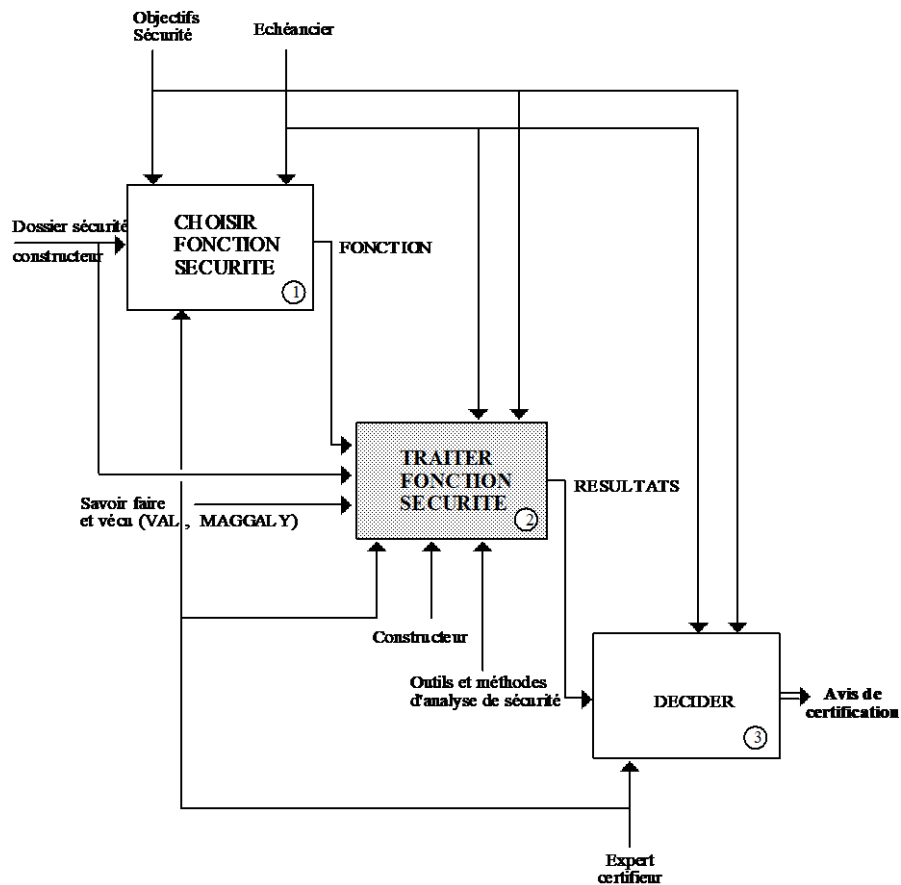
Objectifs Sécurité

Echéancier

Dossier sécurité constructeur

CHOISIR FONCTION SECURITE
1

FONCTION

TRAITER FONCTION SECURITE
2

RESULTATS

Savoir faire et vécu (VAL , MAGGALY)

Constructeur

Outils et méthodes d'analyse de sécurité

DECIDER
3

Avis de certification

Expert certifieur